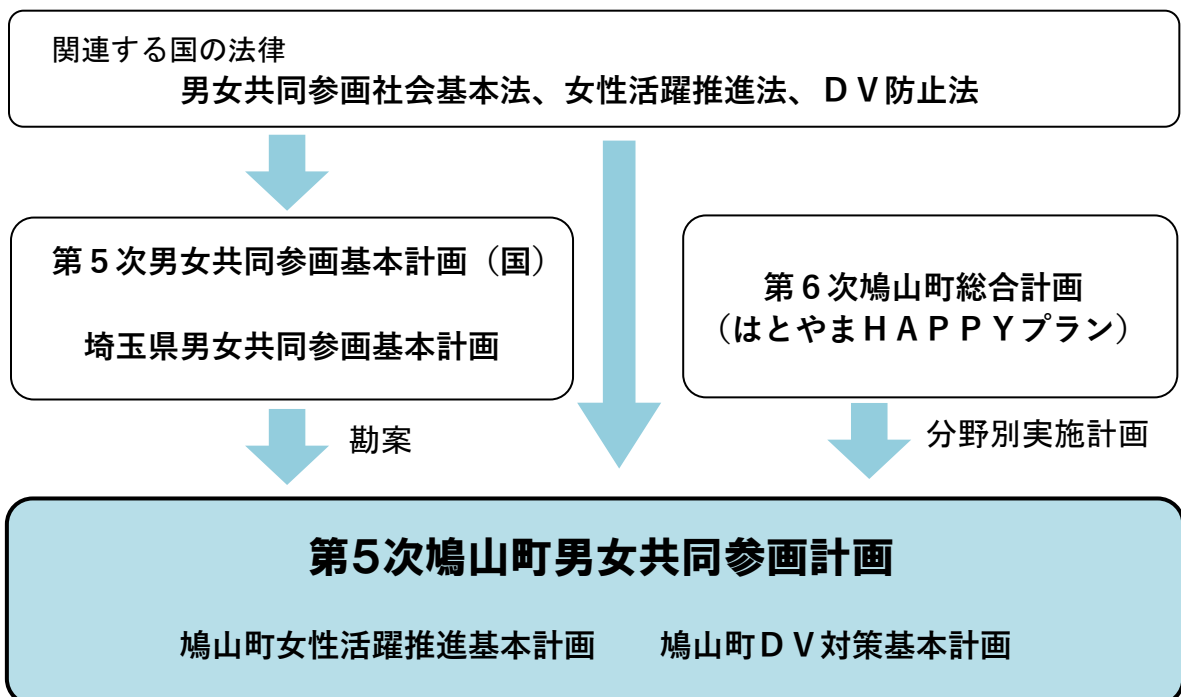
関連する国の法律

男女共同参画社会基本法、女性活躍推進法、ＤＶ防止法

第５次男女共同参画基本計画（国）

埼玉県男女共同参画基本計画

第６次鳩山町総合計画
（はとやまＨＡＰＰＹプラン）

勘案

分野別実施計画

第5次鳩山町男女共同参画計画

鳩山町女性活躍推進基本計画　　鳩山町ＤＶ対策基本計画